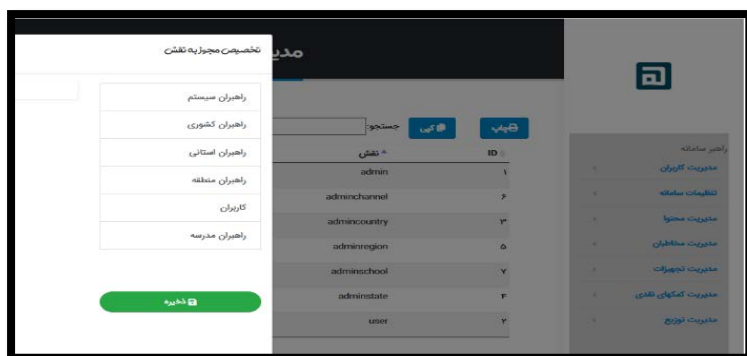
تخصیص مجوز به نقش

راهبران سیستم
راهبران کشوری
راهبران استانی
راهبران منطقه
کاربران
راهبران مدرسه

ذخیره

مدی

چاپ
کپی
جستجو:

| ID | نقش |
|---|---|
| ۱ | admin |
| ۶ | adminchannel |
| ۳ | admincountry |
| ۵ | adminregion |
| ۷ | adminschool |
| ۴ | adminstate |
| ۲ | user |

راهبر سامانه
مدیریت کاربران
تنظیمات سامانه
مدیریت محتوا
مدیریت مخاطبان
مدیریت تجهیزات
مدیریت کمک‌های نقدی
مدیریت توزیع